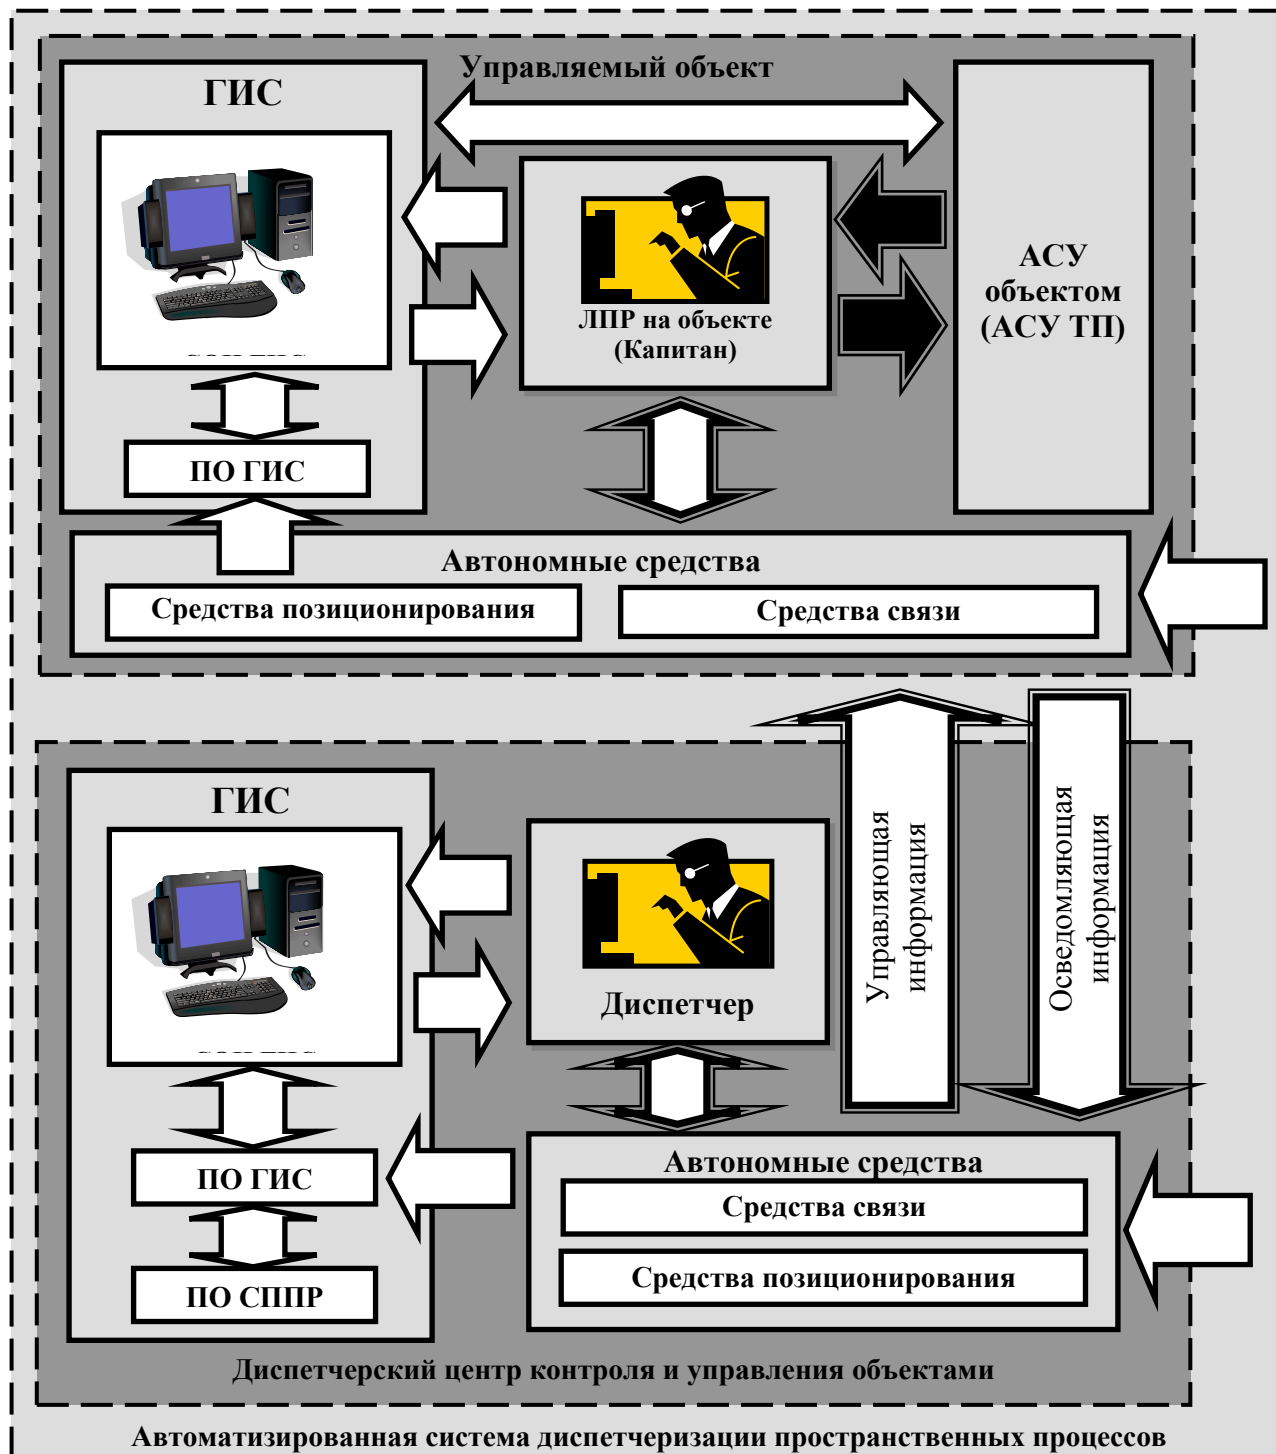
Управляемый объект

ГИС

ЛПР на объекте (Капитан)

АСУ объектом (АСУ ТП)

ПО ГИС

Автономные средства

Средства позиционирования

Средства связи

ГИС

Диспетчер

Управляющая информация

Осведомляющая информация

ПО ГИС

ПО СППР

Автономные средства

Средства связи

Средства позиционирования

Диспетчерский центр контроля и управления объектами

Автоматизированная система диспетчеризации пространственных процессов